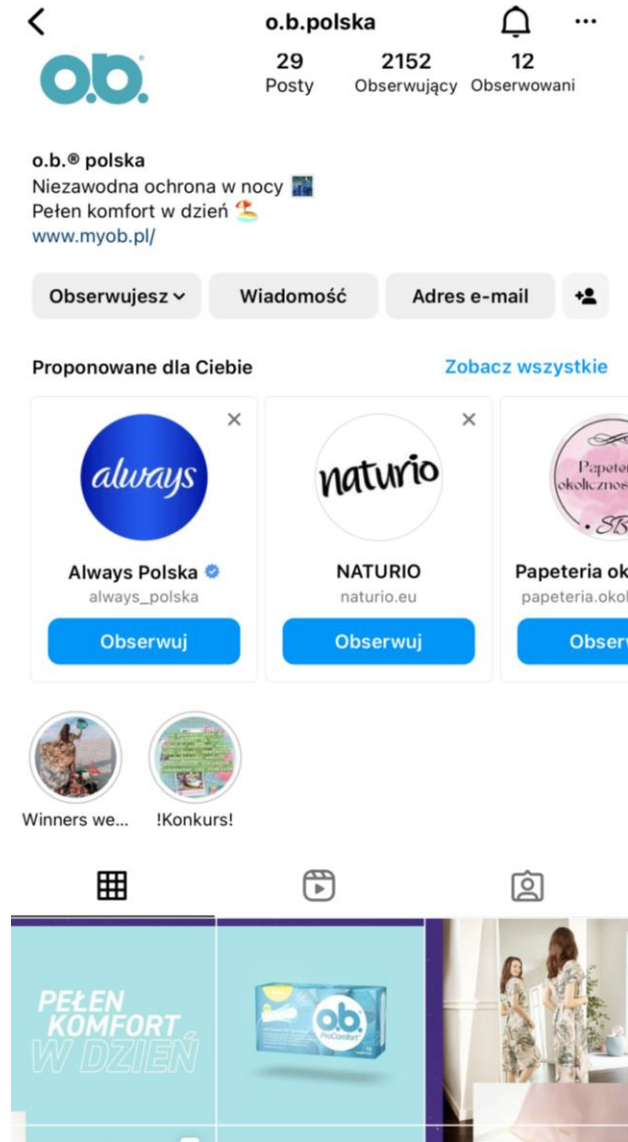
o.b.polska

o.b.

29
Posty

2152
Obserwujący

12
Obserwowani

o.b.® polska
Niezawodna ochrona w nocy 🌃
Pełen komfort w dzień ⛱️
www.myob.pl/

Obserwujesz
Wiadomość
Adres e-mail

Proponowane dla Ciebie
Zobacz wszystkie

always
Always Polska
always_polska
Obserwuj

naturio
NATURIO
naturio.eu
Obserwuj

Papeter okoliczno SB
Papeteria ok
papeteria.okol
Obser

Winners we...
!Konkurs!

PEŁEN KOMFORT W DZIEŃ

o.b. ProComfort